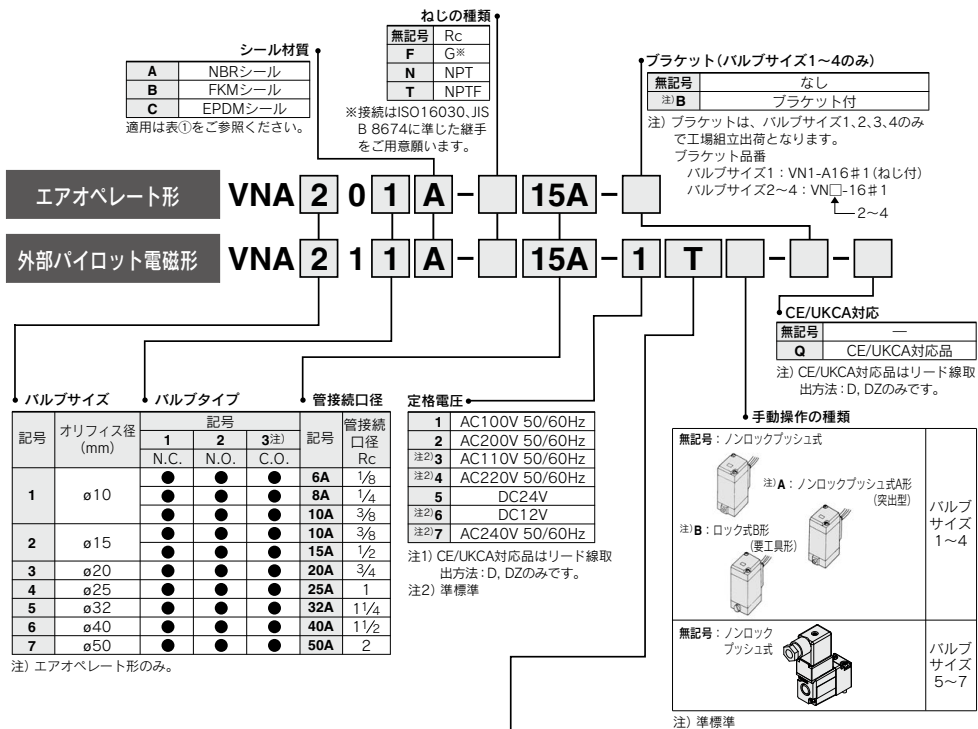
ねじの種類

| 無記号 | Rc |
|---|---|
| F | G※ |
| N | NPT |
| T | NPTF |

※接続はISO16030、JIS B 8674に準じた継手をご用意願います。

シール材質

| A | NBRシール |
|---|---|
| B | FKMシール |
| C | EPDMシール |

適用は表①をご参照ください。

ブラケット（バルブサイズ1〜4のみ）

| 無記号 | なし |
|---|---|
| 注)B | ブラケット付 |

注) ブラケットは、バルブサイズ1、2、3、4のみで工場組立出荷となります。
ブラケット品番
バルブサイズ1：VN1-A16#1（ねじ付）
バルブサイズ2〜4：VN□-16#1
2〜4

エアオペレート形 VNA 2 0 1 A − 15A −

外部パイロット電磁形 VNA 2 1 1 A − 15A − 1 T − −

CE/UKCA対応

| 無記号 | — |
|---|---|
| Q | CE/UKCA対応品 |

注) CE/UKCA対応品はリード線取出方法：D, DZのみです。

バルブサイズ バルブタイプ 管接続口径

| 記号 | オリフィス径 (mm) | 記号 1 N.C. | 記号 2 N.O. | 記号 3注) C.O. | 記号 | 管接続口径 Rc |
|---|---|---|---|---|---|---|
| 1 | ø10 | ● | ● | ● | 6A | 1/8 |
| | | ● | ● | ● | 8A | 1/4 |
| | | ● | ● | ● | 10A | 3/8 |
| 2 | ø15 | ● | ● | ● | 10A | 3/8 |
| | | ● | ● | ● | 15A | 1/2 |
| 3 | ø20 | ● | ● | ● | 20A | 3/4 |
| 4 | ø25 | ● | ● | ● | 25A | 1 |
| 5 | ø32 | ● | ● | ● | 32A | 1 1/4 |
| 6 | ø40 | ● | ● | ● | 40A | 1 1/2 |
| 7 | ø50 | ● | ● | ● | 50A | 2 |

注) エアオペレート形のみ。

定格電圧

| 1 | AC100V 50/60Hz |
|---|---|
| 2 | AC200V 50/60Hz |
| 注2)3 | AC110V 50/60Hz |
| 注2)4 | AC220V 50/60Hz |
| 5 | DC24V |
| 注2)6 | DC12V |
| 注2)7 | AC240V 50/60Hz |

注1) CE/UKCA対応品はリード線取出方法：D, DZのみです。
注2) 準標準

手動操作の種類

無記号：ノンロックプッシュ式
注)A：ノンロックプッシュ式A形（突出型）
注)B：ロック式B形（要工具形）
バルブサイズ 1〜4

無記号：ノンロックプッシュ式
バルブサイズ 5〜7

注) 準標準